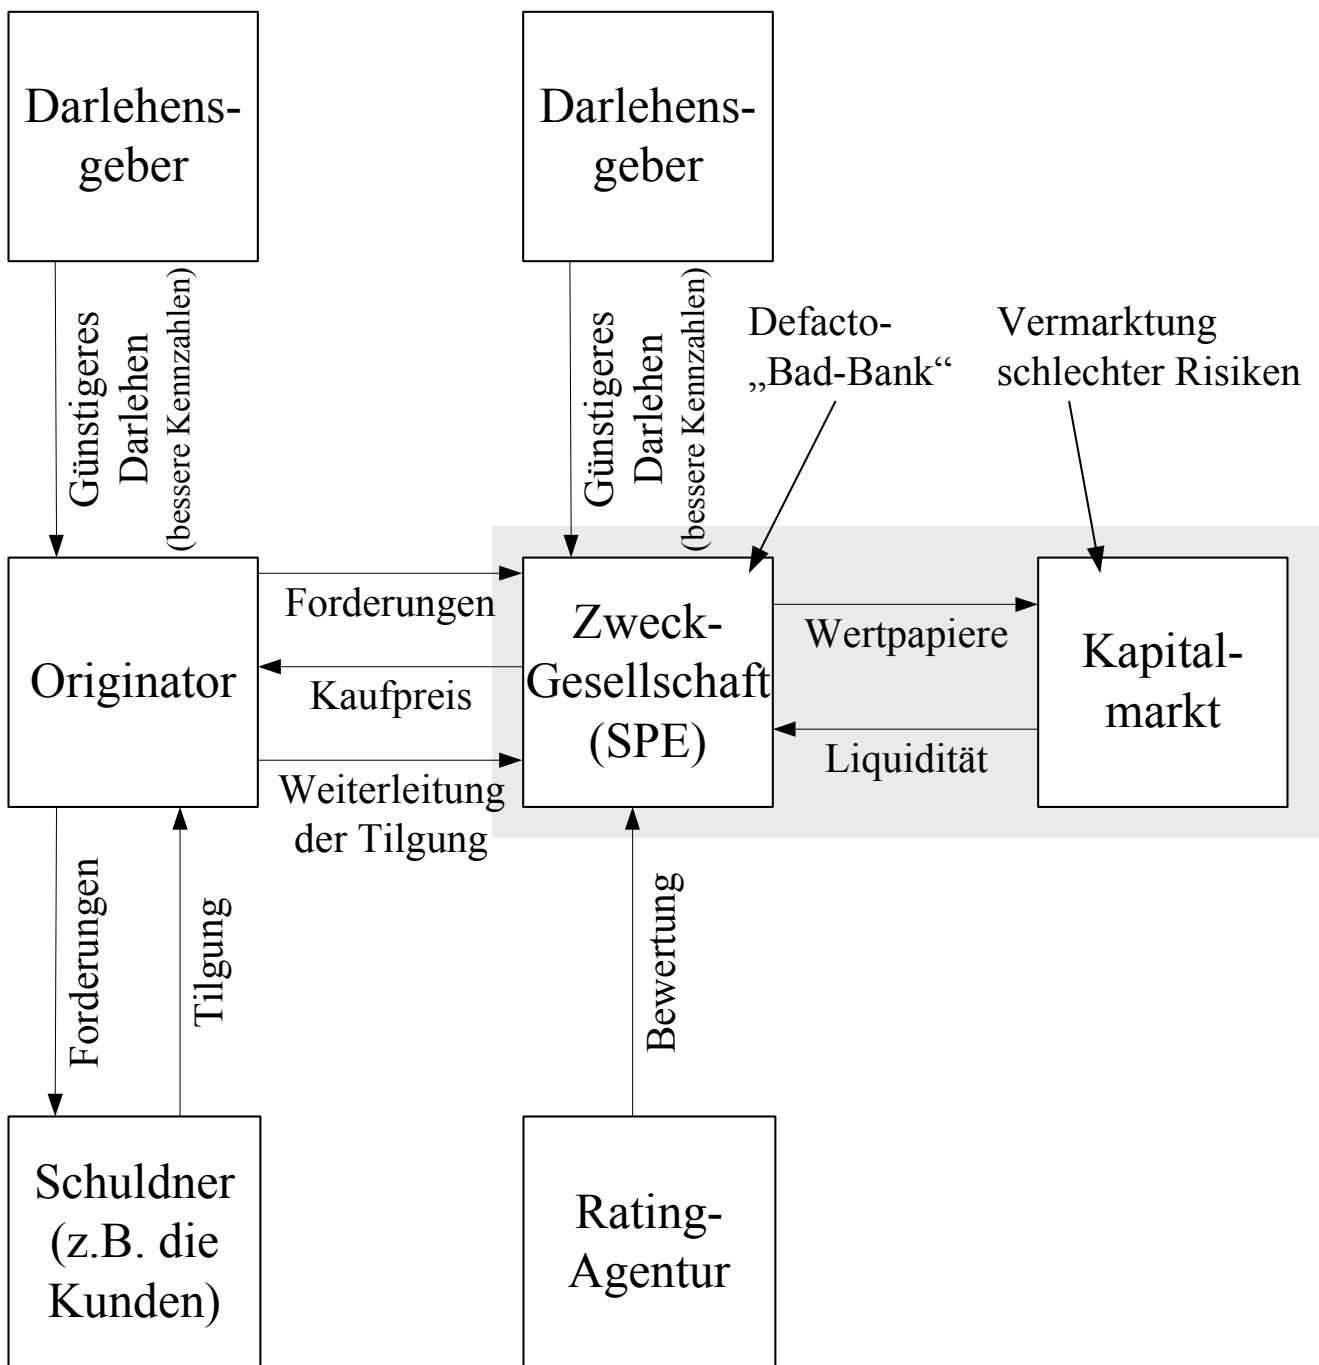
Darlehensgeber

Darlehensgeber

Günstigeres Darlehen (bessere Kennzahlen)

Günstigeres Darlehen (bessere Kennzahlen)

Defacto-„Bad-Bank“

Vermarktung schlechter Risiken

Originator

Forderungen

Kaufpreis

Weiterleitung der Tilgung

Zweck-Gesellschaft (SPE)

Wertpapiere

Liquidität

Kapitalmarkt

Forderungen

Tilgung

Bewertung

Schuldner (z.B. die Kunden)

Rating-Agentur